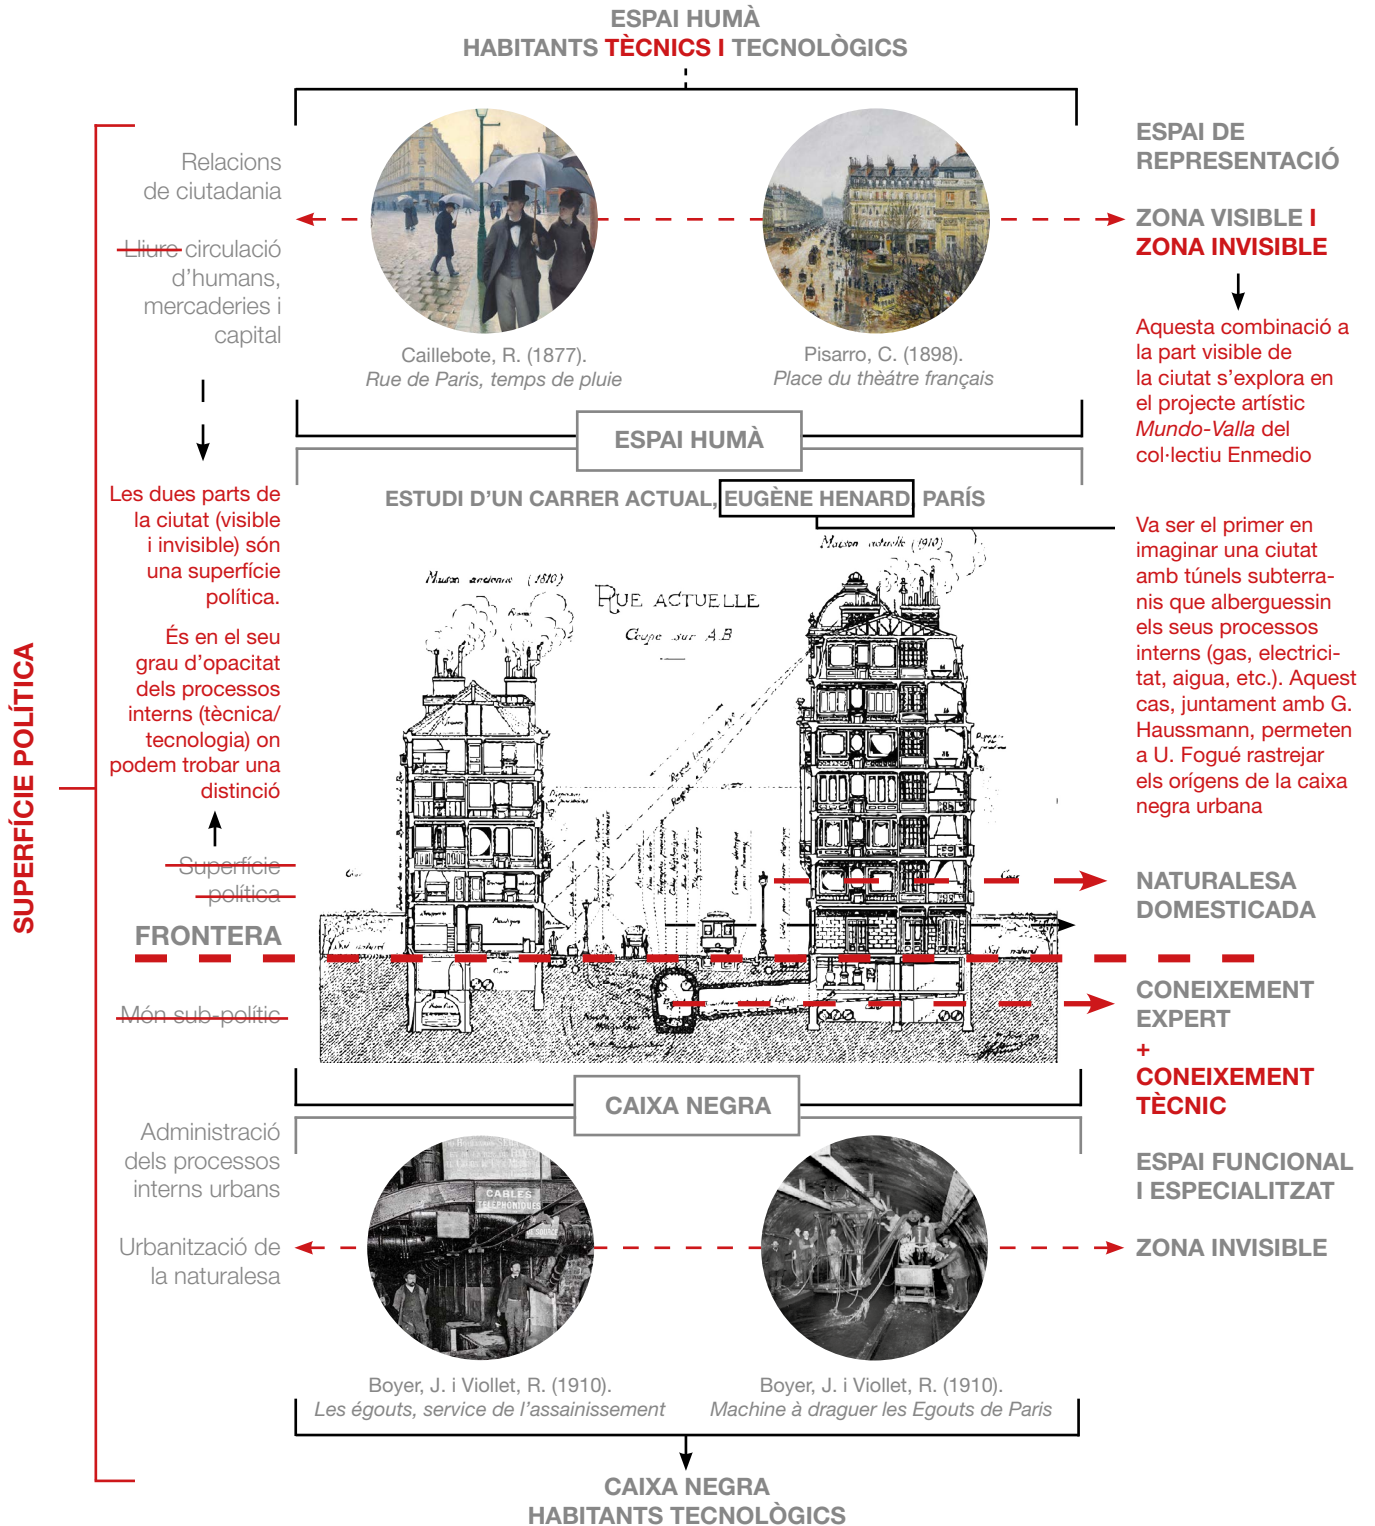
ESPAI HUMÀ
HABITANTS TÈCNICS I TECNOLÒGICS

Relacions de ciutadania

Lliure circulació d'humans, mercaderies i capital

Caillebote, R. (1877). *Rue de Paris, temps de pluie*

Pisarro, C. (1898). *Place du thèâtre français*

ESPAI DE REPRESENTACIÓ

ZONA VISIBLE I ZONA INVISIBLE

Aquesta combinació a la part visible de la ciutat s'explora en el projecte artístic *Mundo-Valla* del col·lectiu Enmedio

ESPAI HUMÀ

Les dues parts de la ciutat (visible i invisible) són una superfície política.

És en el seu grau d'opacitat dels processos interns (tècnica/ tecnologia) on podem trobar una distinció

ESTUDI D'UN CARRER ACTUAL, EUGÈNE HENARD, PARÍS

Va ser el primer en imaginar una ciutat amb túnels subterranis que alberguessin els seus processos interns (gas, electricitat, aigua, etc.). Aquest cas, juntament amb G. Haussmann, permeten a U. Fogué rastrejar els orígens de la caixa negra urbana

Maison ancienne (1810)

RUE ACTUELLE
Coupe sur A.B

Maison actuelle (1910)

SUPERFÍCIE POLÍTICA

Superfície política

FRONTERA

Món sub-polític

NATURALESA DOMESTICADA

CONEIXEMENT EXPERT
+
CONEIXEMENT TÈCNIC

CAIXA NEGRA

Administració dels processos interns urbans

Urbanització de la naturalesa

ESPAI FUNCIONAL I ESPECIALITZAT

ZONA INVISIBLE

CABLES TELEPHONIQUES

Boyer, J. i Viollet, R. (1910). *Les égouts, service de l'assainissement*

Boyer, J. i Viollet, R. (1910). *Machine à draguer les Egouts de Paris*

CAIXA NEGRA
HABITANTS TECNOLÒGICS